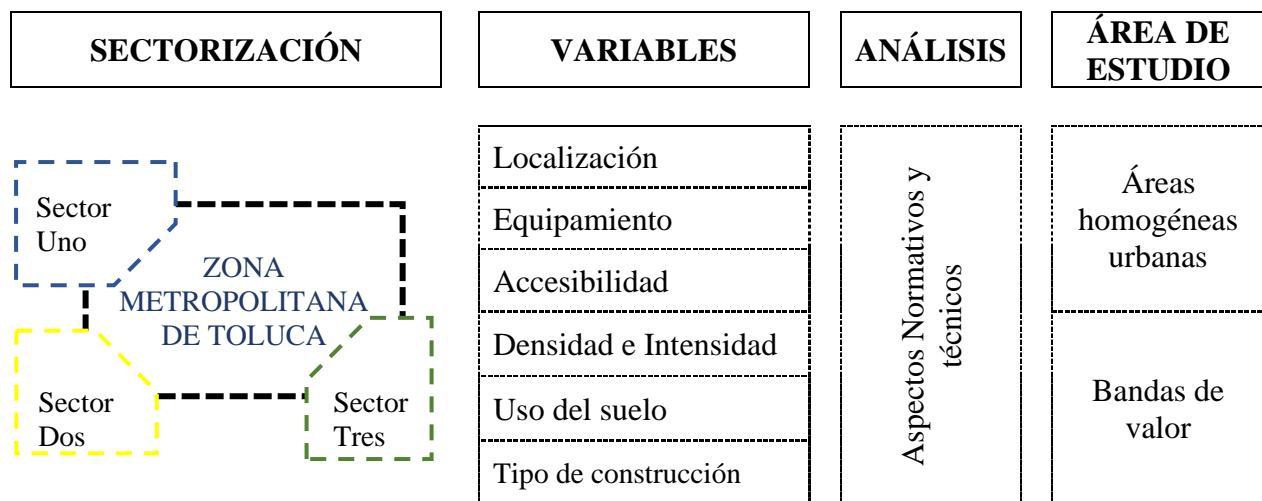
SECTORIZACIÓN

VARIABLES

ANÁLISIS

ÁREA DE ESTUDIO

Sector Uno

ZONA METROPOLITANA DE TOLUCA

Sector Dos

Sector Tres

Localización
Equipamiento
Accesibilidad
Densidad e Intensidad
Uso del suelo
Tipo de construcción

Aspectos Normativos y técnicos

Áreas homogéneas urbanas

Bandas de valor